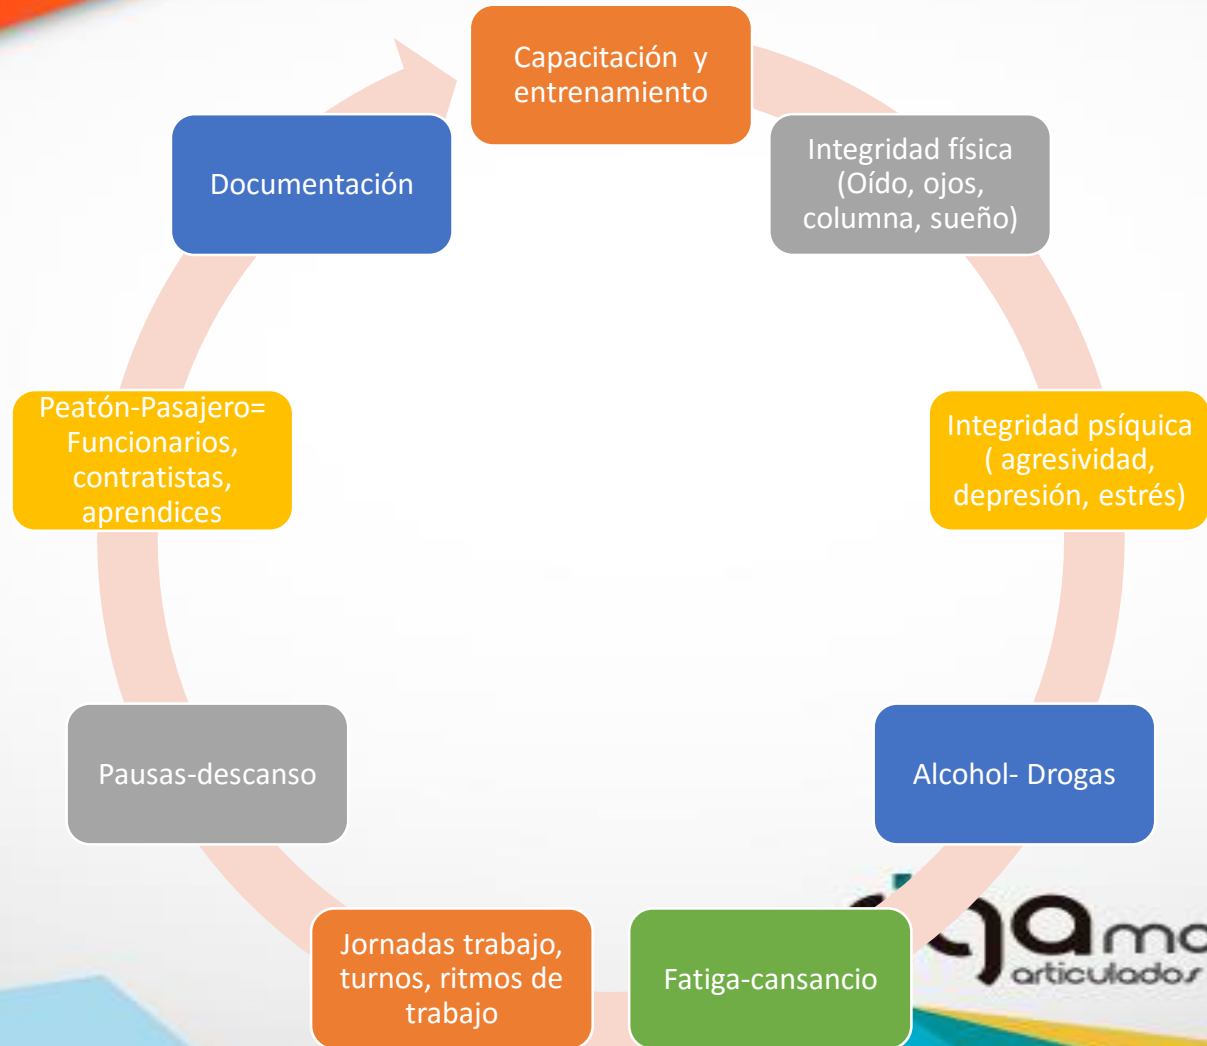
Capacitación y entrenamiento

Integridad física (Oído, ojos, columna, sueño)

Integridad psíquica ( agresividad, depresión, estrés)

Alcohol- Drogas

Fatiga-cansancio

Jornadas trabajo, turnos, ritmos de trabajo

Pausas-descanso

Peatón-Pasajero= Funcionarios, contratistas, aprendices

Documentación

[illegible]ma
articulados